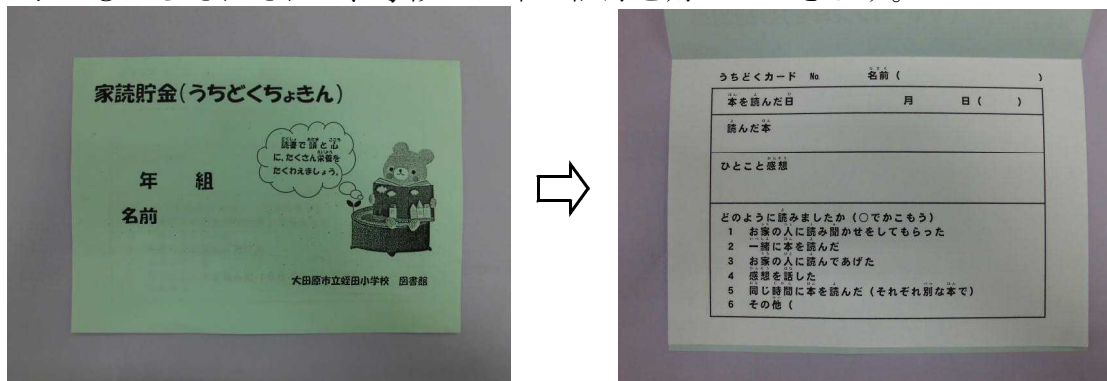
家読貯金(うちどくちょきん)

読書で頭と心に、たくさん栄養をたくわえましょう。

年　組

名前

大田原市立蛭田小学校　図書館

うちどくカード No.　名前(　　　)

本を読んだ日　月　日(　)

読んだ本

ひとこと感想

どのように読みましたか(○でかこもう)
1　お家の人に読み聞かせをしてもらった
2　一緒に本を読んだ
3　お家の人に読んであげた
4　感想を話した
5　同じ時間に本を読んだ(それぞれ別な本で)
6　その他(